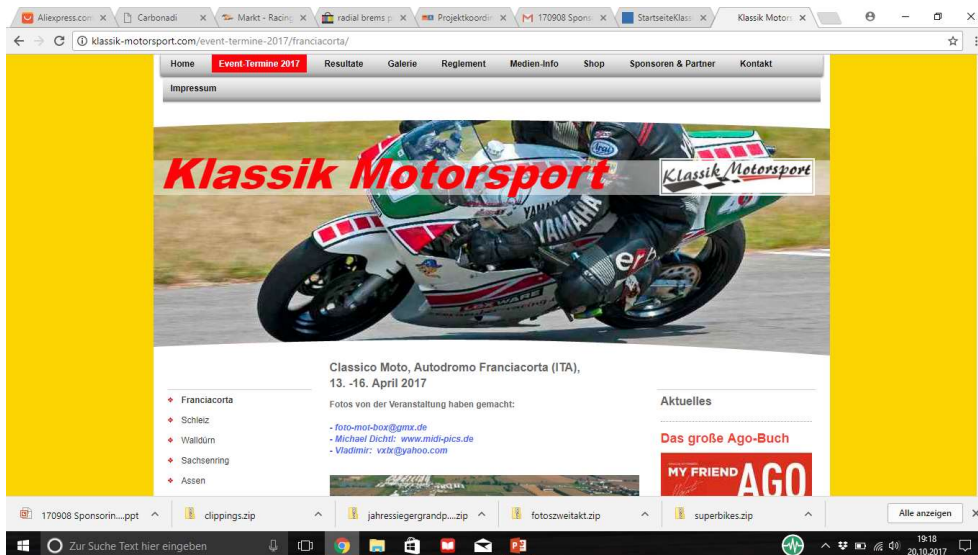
Aliexpress.com × Carbonadi × Markt - Racing × radial brems × Projektkoordi × 170908 Spons × StartseiteKlass × Klassik Motors ×

klassik-motorsport.com/event-termine-2017/franciacorta/

Home Event-Termine 2017 Resultate Galerie Reglement Medien-Info Shop Sponsoren & Partner Kontakt

Impressum

Klassik Motorsport

Klassik Motorsport

YAMAHA

Classico Moto, Autodromo Franciacorta (ITA), 13. -16. April 2017

Fotos von der Veranstaltung haben gemacht:

- foto-mot-box@gmx.de
- Michael Dichtl: www.midi-pics.de
- Vladimir: vxlx@yahoo.com

Franciacorta
Schleiz
Walldürn
Sachsenring
Assen

Aktuelles

Das große Ago-Buch

MY FRIEND AGO

170908 Sponsorin....ppt ^ clippings.zip ^ jahressiegergrandp....zip ^ fotoszweitakt.zip ^ superbikes.zip ^ Alle anzeigen ×

Zur Suche Text hier eingeben

19:18
20.10.2017